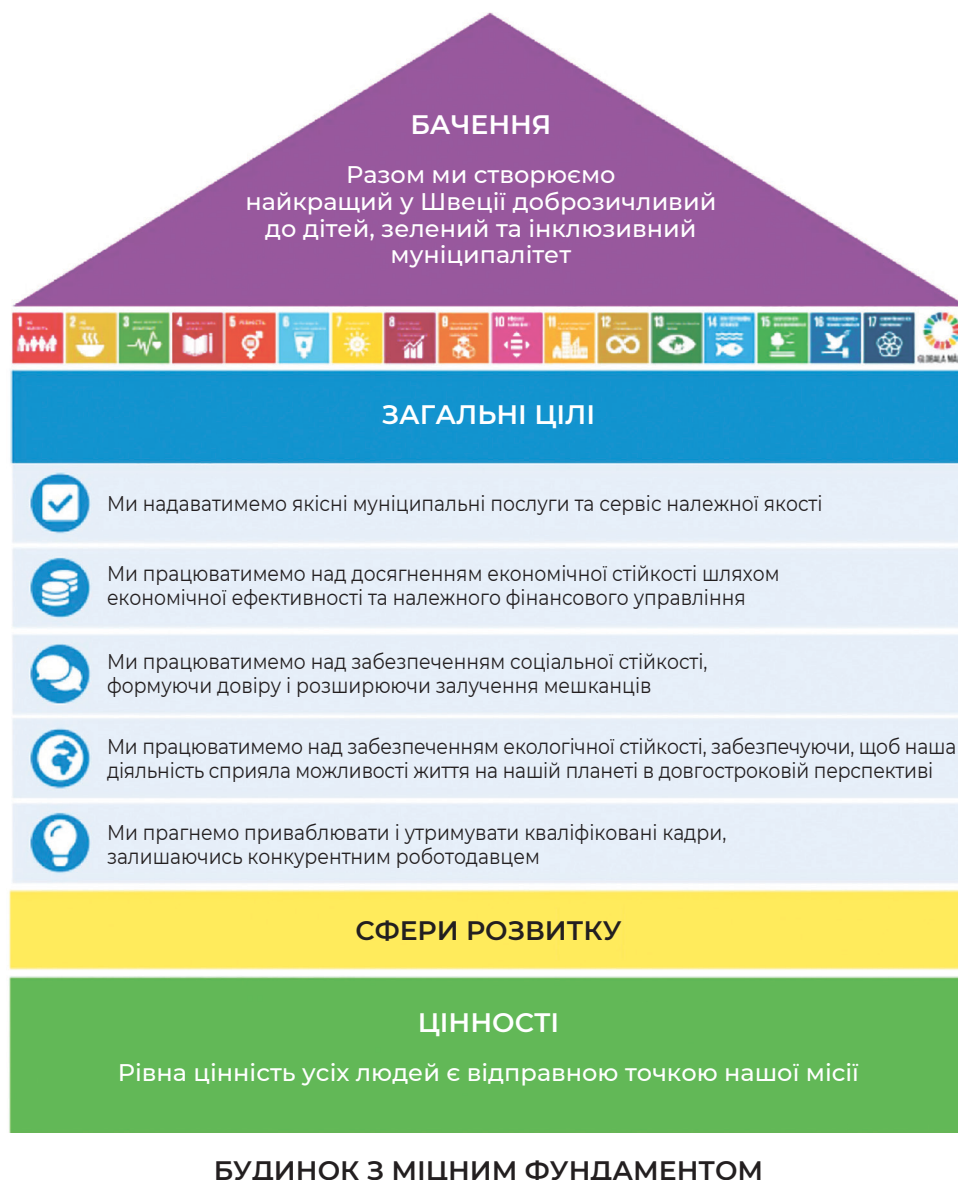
БАЧЕННЯ

Разом ми створюємо найкращий у Швеції доброзичливий до дітей, зелений та інклюзивний муніципалітет

1 2 3 4 5 6 7 8 9 10 11 12 13 14 15 16 17 GLOBALA MÅ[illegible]

ЗАГАЛЬНІ ЦІЛІ

Ми надаватимемо якісні муніципальні послуги та сервіс належної якості

Ми працюватимемо над досягненням економічної стійкості шляхом економічної ефективності та належного фінансового управління

Ми працюватимемо над забезпеченням соціальної стійкості, формуючи довіру і розширюючи залучення мешканців

Ми працюватимемо над забезпеченням екологічної стійкості, забезпечуючи, щоб наша діяльність сприяла можливості життя на нашій планеті в довгостроковій перспективі

Ми прагнемо приваблювати і утримувати кваліфіковані кадри, залишаючись конкурентним роботодавцем

СФЕРИ РОЗВИТКУ

ЦІННОСТІ

Рівна цінність усіх людей є відправною точкою нашої місії

БУДИНОК З МІЦНИМ ФУНДАМЕНТОМ